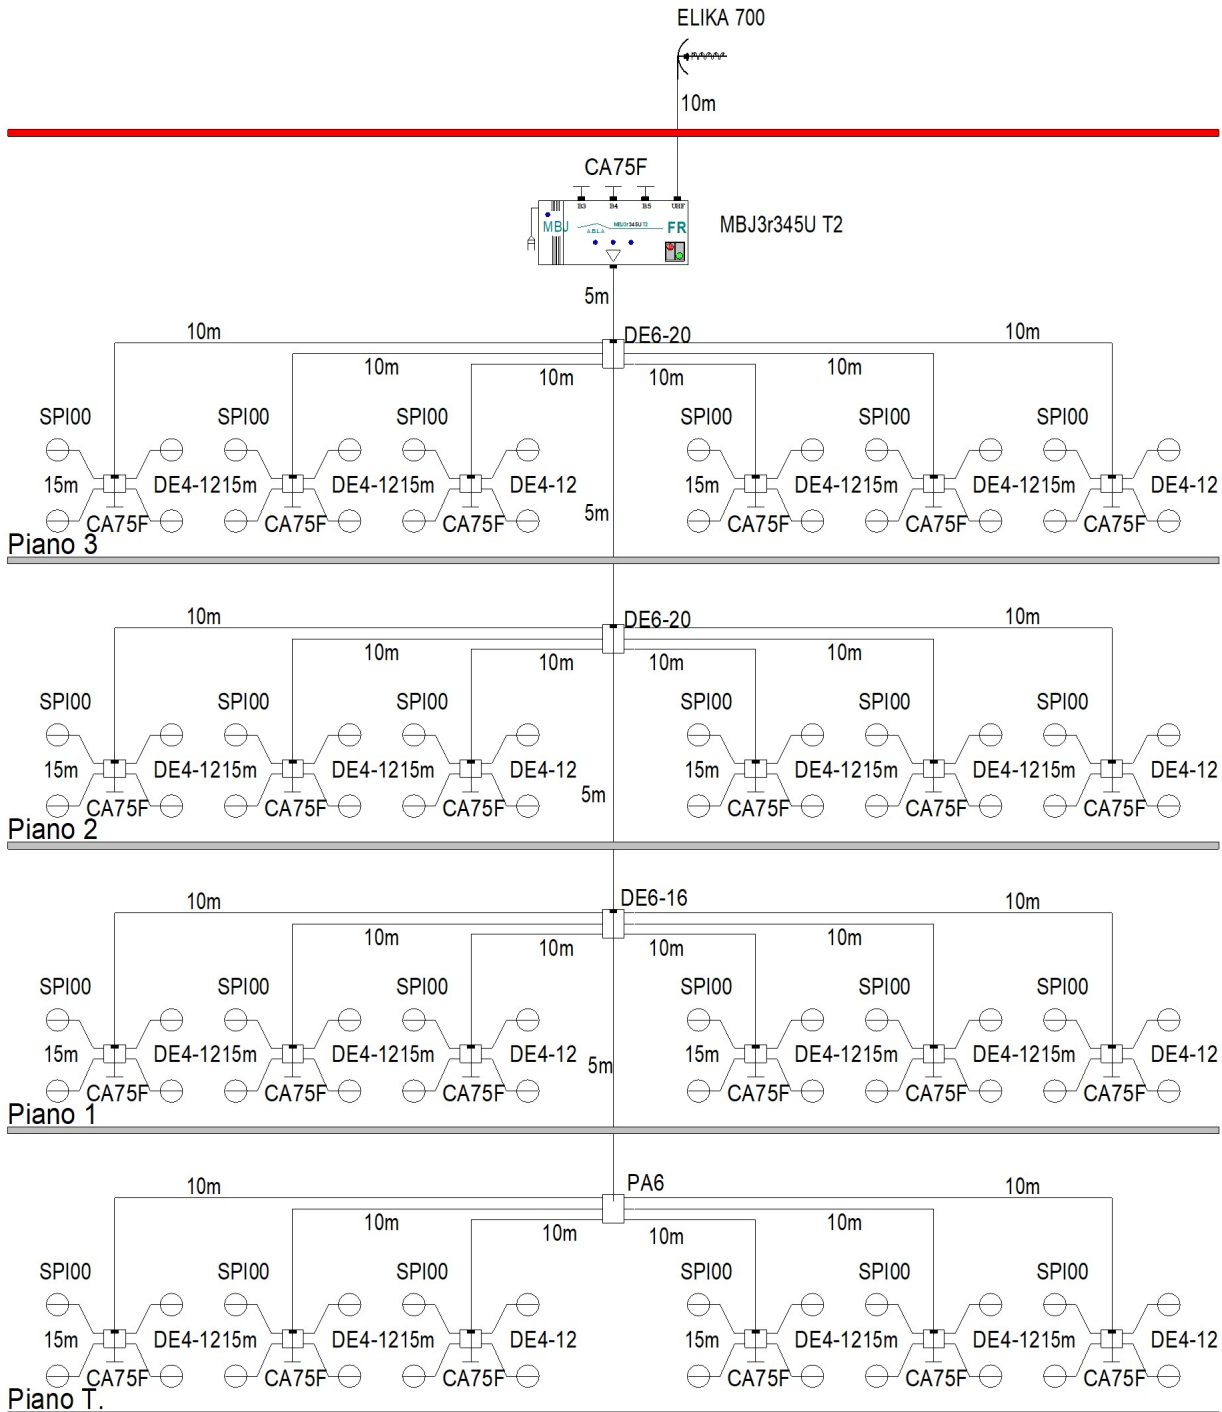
ELIKA 700

10m

CA75F

B3 B4 B5 UHF

MBJ

FR

MBJ3r345U T2

5m

10m DE6-20 10m

10m 10m 10m 10m

SPI00 SPI00 SPI00 SPI00 SPI00 SPI00

15m DE4-1215m DE4-1215m DE4-12 15m DE4-1215m DE4-1215m DE4-12

CA75F CA75F CA75F 5m CA75F CA75F CA75F

Piano 3

10m DE6-20 10m

10m 10m 10m 10m

SPI00 SPI00 SPI00 SPI00 SPI00 SPI00

15m DE4-1215m DE4-1215m DE4-12 15m DE4-1215m DE4-1215m DE4-12

CA75F CA75F CA75F 5m CA75F CA75F CA75F

Piano 2

10m DE6-16 10m

10m 10m 10m 10m

SPI00 SPI00 SPI00 SPI00 SPI00 SPI00

15m DE4-1215m DE4-1215m DE4-12 5m 15m DE4-1215m DE4-1215m DE4-12

CA75F CA75F CA75F CA75F CA75F CA75F

Piano 1

10m PA6 10m

10m 10m 10m 10m

SPI00 SPI00 SPI00 SPI00 SPI00 SPI00

15m DE4-1215m DE4-1215m DE4-12 15m DE4-1215m DE4-1215m DE4-12

CA75F CA75F CA75F CA75F CA75F CA75F

Piano T.